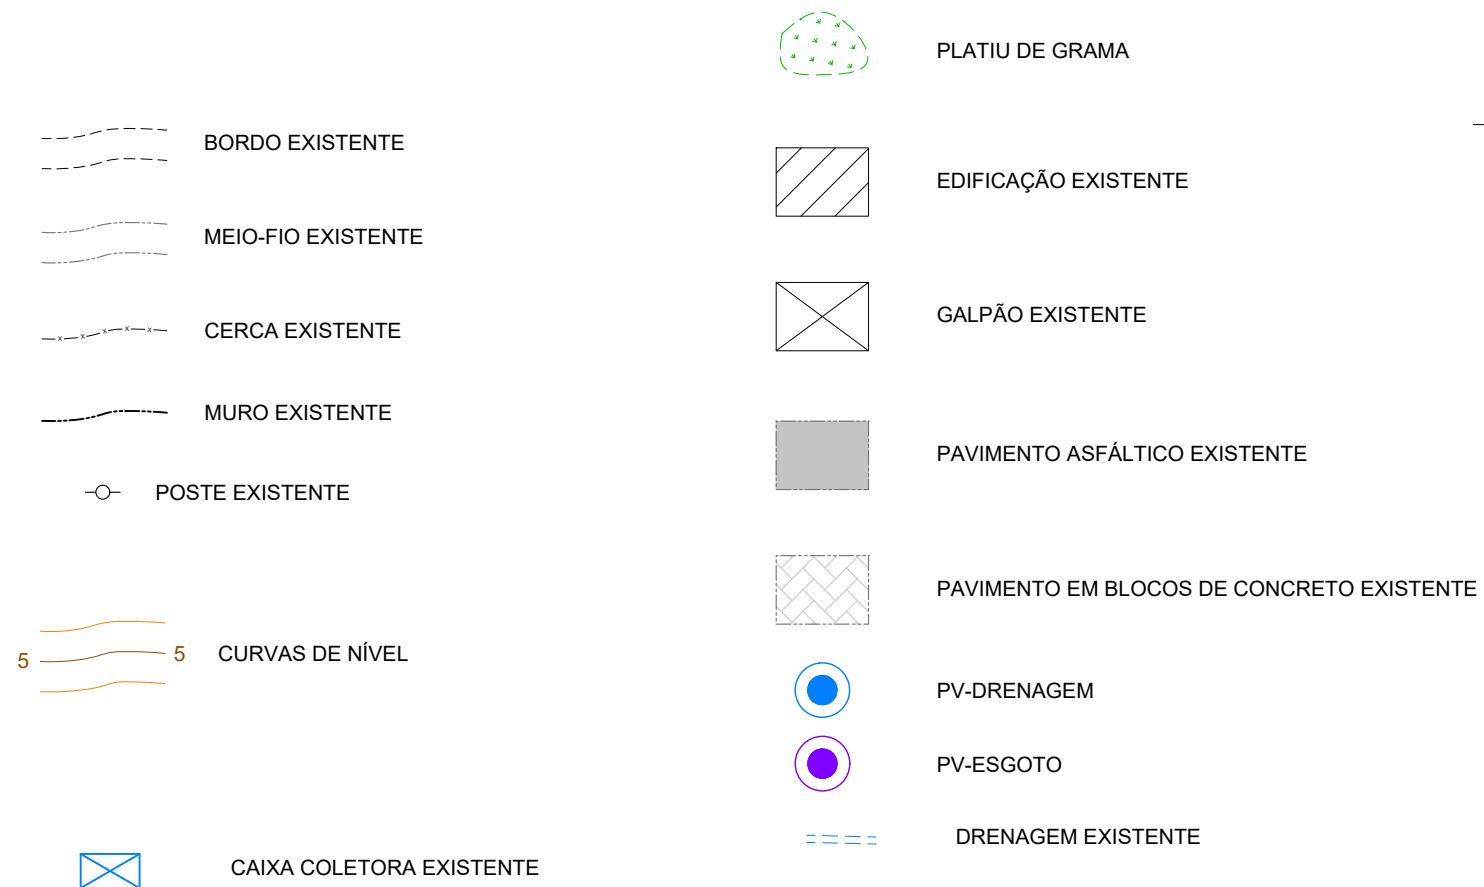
BORDO EXISTENTE

MEIO-FIO EXISTENTE

CERCA EXISTENTE

MURO EXISTENTE

POSTE EXISTENTE

5 5 CURVAS DE NÍVEL

CAIXA COLETORA EXISTENTE

PLATIU DE GRAMA

EDIFICAÇÃO EXISTENTE

GALPÃO EXISTENTE

PAVIMENTO ASFÁLTICO EXISTENTE

PAVIMENTO EM BLOCOS DE CONCRETO EXISTENTE

PV-DRENAGEM

PV-ESGOTO

DRENAGEM EXISTENTE